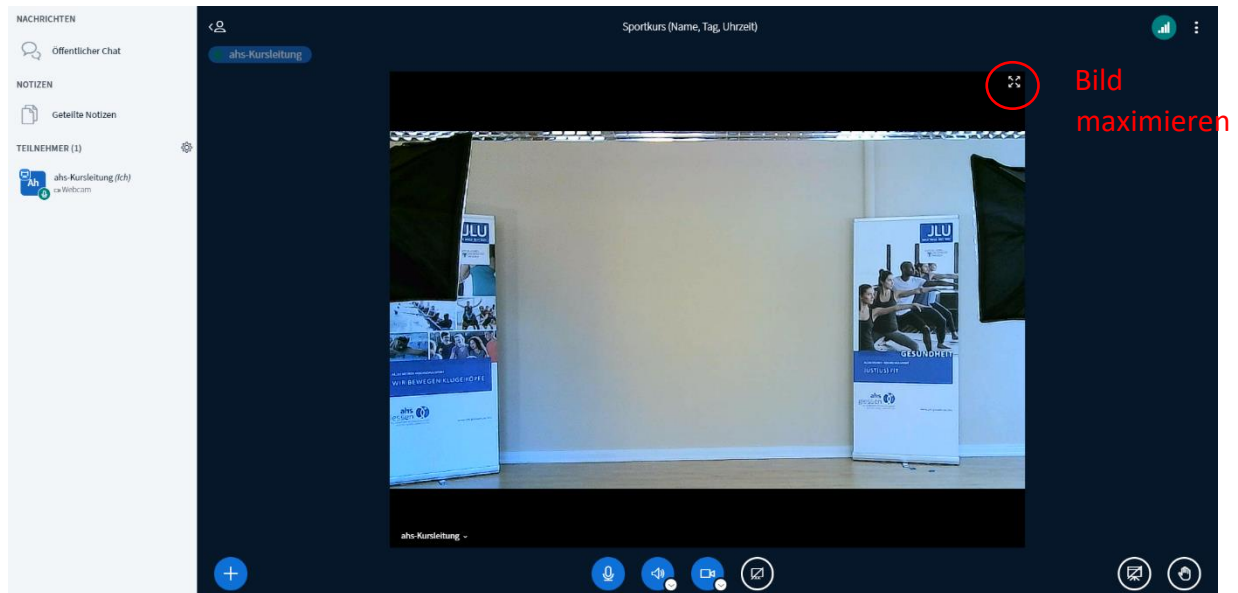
NACHRICHTEN

Öffentlicher Chat

NOTIZEN

Geteilte Notizen

TEILNEHMER (1)

Ah

ahs-Kursleitung (Ich)
Webcam

Sportkurs (Name, Tag, Uhrzeit)

ahs-Kursleitung

Bild maximieren

JLU

JLU

WIR BEWEGEN KLUGE KÖPFE

ahs

GESUNDHEIT

JUSTUS FIT

ahs

ahs-Kursleitung